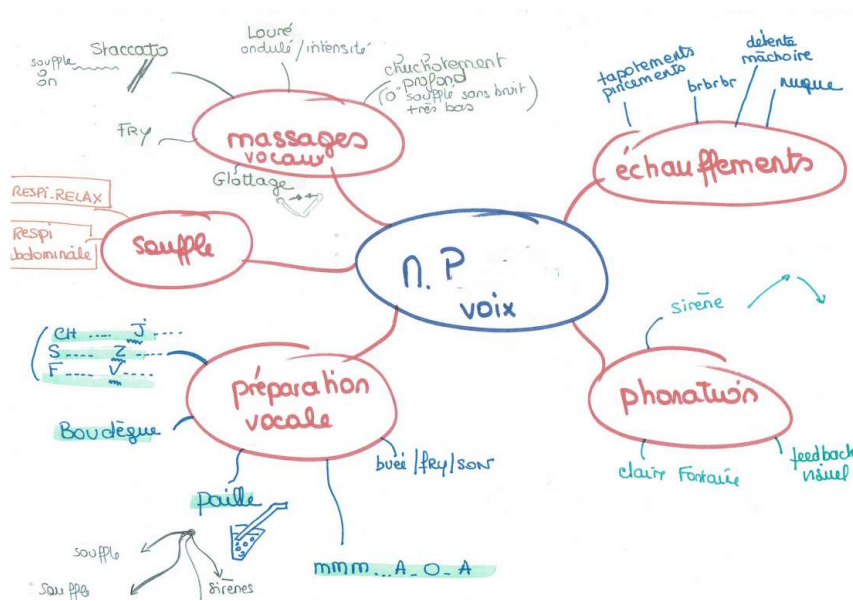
Staccato

souffle on

Louré ondulé / intensité

chuchotement profond (0' souffle sans bruit très bas)

FRY

massages vocaux

Glottage

RESPI.RELAX

Respi abdominale

souffle

N. P

voix

tapotements pincements

brbrbr

détente mâchoire

nuque

échauffements

sirène

phonation

clair Fontaine

feedback visuel

CH ..... J .....

S ..... Z .....

F ..... V .....

préparation vocale

Boudègue

buée | fry | son

Paille

mmm... A... O... A

souffle

souffle

sirènes